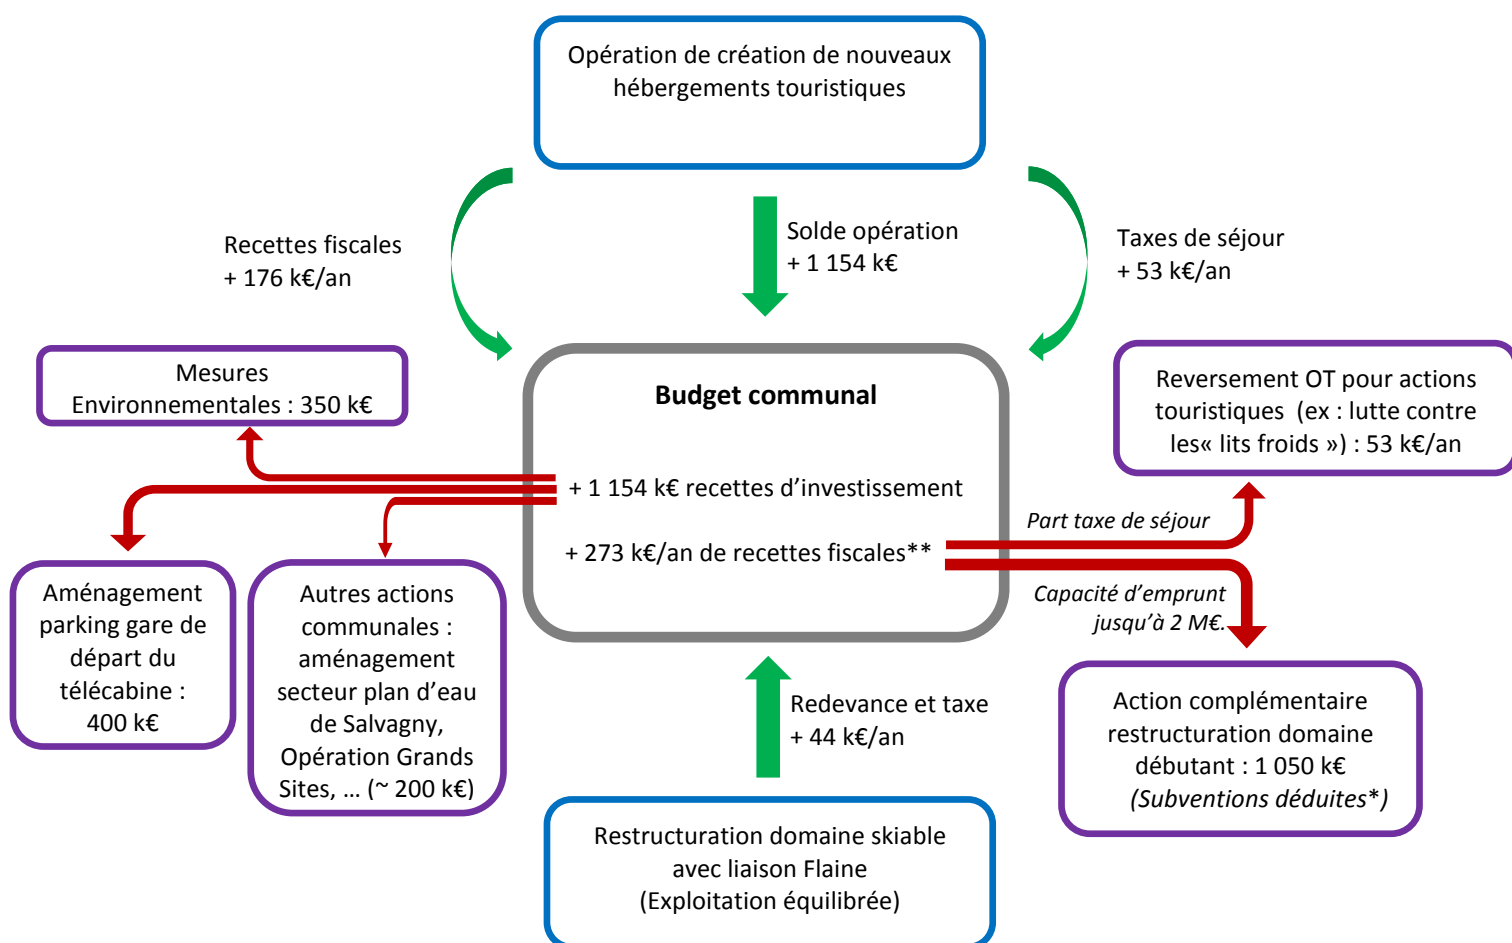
Opération de création de nouveaux hébergements touristiques

Recettes fiscales
+ 176 k€/an

Solde opération
+ 1 154 k€

Taxes de séjour
+ 53 k€/an

Mesures Environnementales : 350 k€

Budget communal

+ 1 154 k€ recettes d'investissement

+ 273 k€/an de recettes fiscales**

Reversement OT pour actions touristiques (ex : lutte contre les« lits froids ») : 53 k€/an

Part taxe de séjour

Capacité d'emprunt jusqu'à 2 M€.

Aménagement parking gare de départ du télécabine : 400 k€

Autres actions communales : aménagement secteur plan d'eau de Salvagny, Opération Grands Sites, … (~ 200 k€)

Redevance et taxe
+ 44 k€/an

Action complémentaire restructuration domaine débutant : 1 050 k€ (Subventions déduites*)

Restructuration domaine skiable avec liaison Flaine
(Exploitation équilibrée)